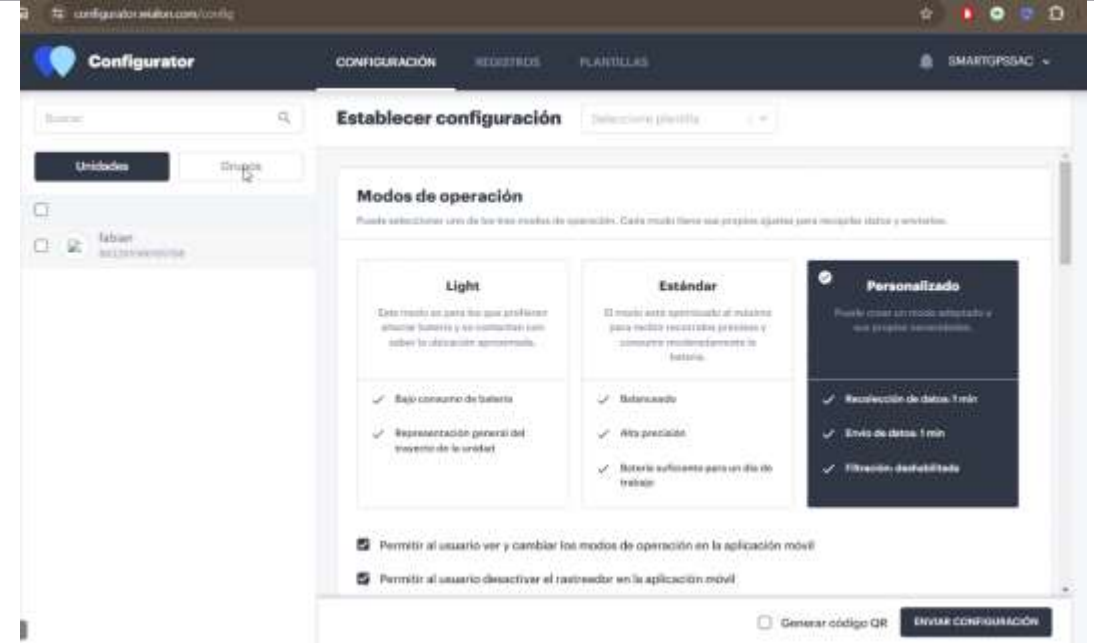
configurator.wialon.com/config

Configurator

CONFIGURACIÓN REGISTROS PLANTILLAS

SMARTGPSSAC

Buscar

Unidades Grupos

fabian
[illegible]

Establecer configuración

Seleccione plantilla

Modos de operación

Puede seleccionar uno de los tres modos de operación. Cada modo tiene sus propios ajustes para recopilar datos y enviarlos.

Light

Este modo es para los que prefieren ahorrar batería y se contentan con saber la ubicación aproximada.

Bajo consumo de batería

Representación general del trayecto de la unidad

Estándar

El modo está optimizado al máximo para recibir recorridos precisos y consumo moderadamente la batería.

Balanceado

Alta precisión

Batería suficiente para un día de trabajo

Personalizado

Puede crear un modo adaptado a sus propias necesidades.

Recolección de datos: 1 min

Envío de datos: 1 min

Filtración: deshabilitada

Permitir al usuario ver y cambiar los modos de operación en la aplicación móvil

Permitir al usuario desactivar el rastreador en la aplicación móvil

Generar código QR

ENVIAR CONFIGURACIÓN